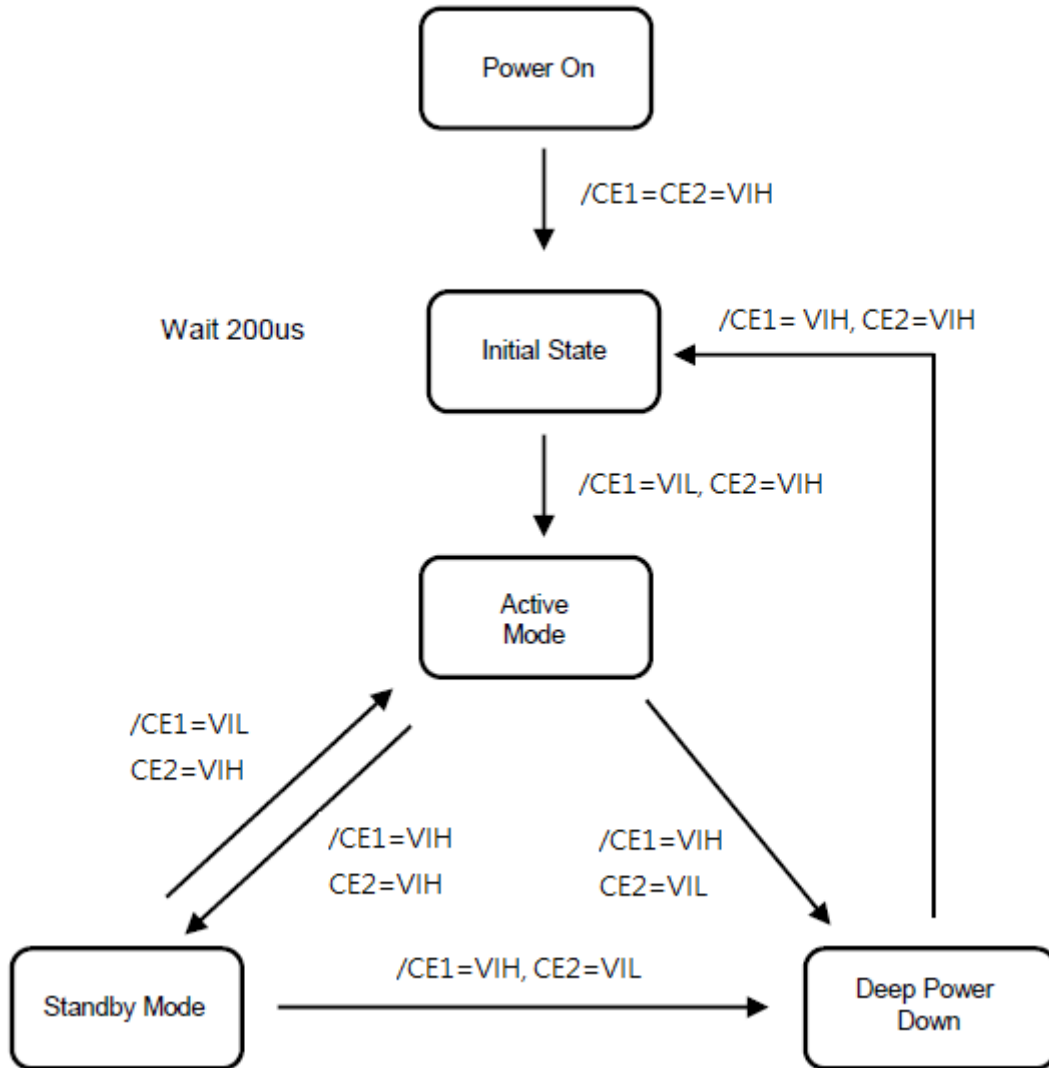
Power On

/CE1=CE2=VIH

Wait 200us

Initial State

/CE1= VIH, CE2=VIH

/CE1=VIL, CE2=VIH

Active Mode

/CE1=VIL
CE2=VIH

/CE1=VIH
CE2=VIH

/CE1=VIH
CE2=VIL

Standby Mode

/CE1=VIH, CE2=VIL

Deep Power Down